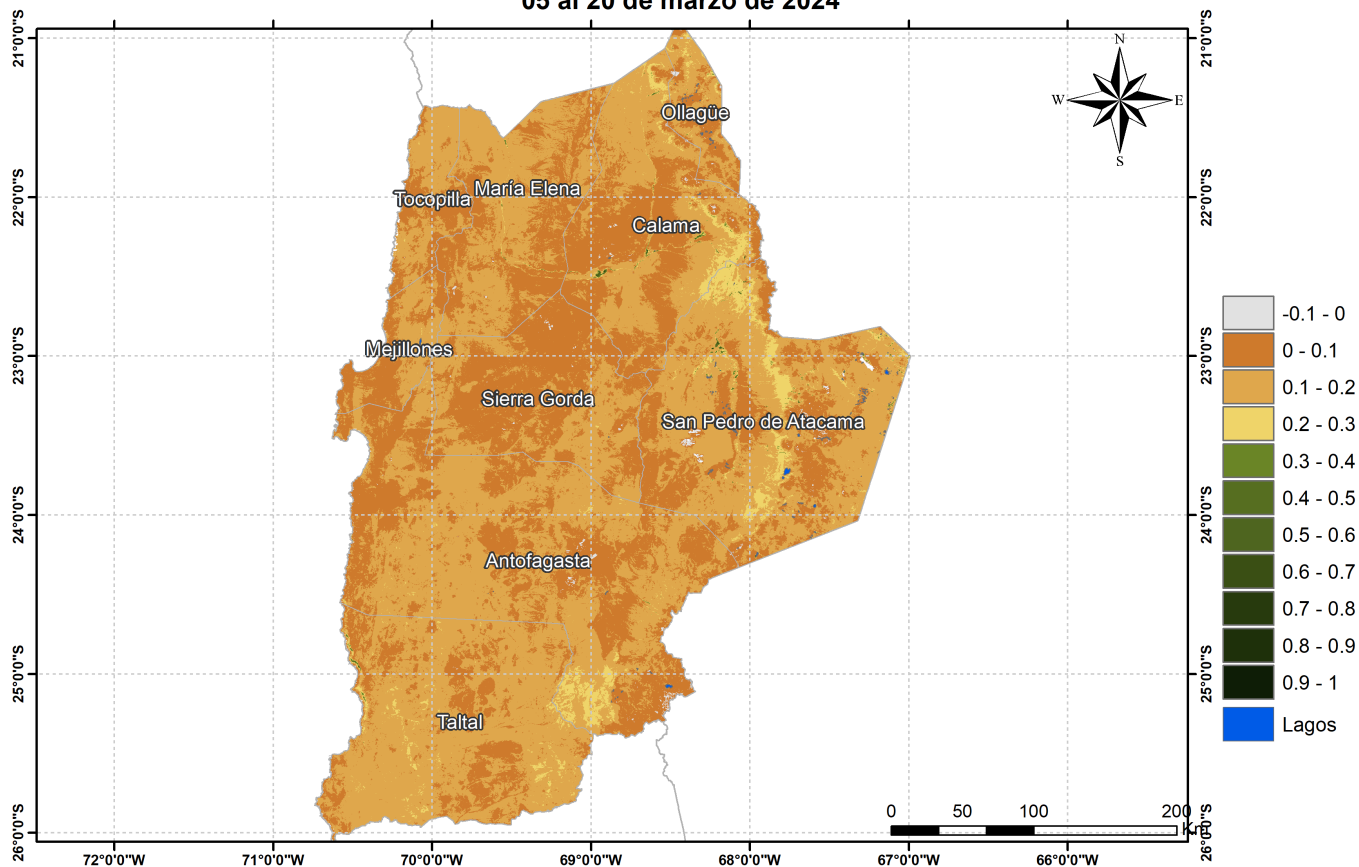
05 al 20 de marzo de 2024

21°0'0"S
22°0'0"S
23°0'0"S
24°0'0"S
25°0'0"S
26°0'0"S

21°0'0"S
22°0'0"S
23°0'0"S
24°0'0"S
25°0'0"S
26°0'0"S

N
W
E
S

Ollagüe
Tocopilla
María Elena
Calama
Mejillones
Sierra Gorda
San Pedro de Atacama
Antofagasta
Taltal

| | |
|---|---|
| | -0.1 - 0 |
| | 0 - 0.1 |
| | 0.1 - 0.2 |
| | 0.2 - 0.3 |
| | 0.3 - 0.4 |
| | 0.4 - 0.5 |
| | 0.5 - 0.6 |
| | 0.6 - 0.7 |
| | 0.7 - 0.8 |
| | 0.8 - 0.9 |
| | 0.9 - 1 |
| | Lagos |

0 50 100 200
Km

72°0'0"W
71°0'0"W
70°0'0"W
69°0'0"W
68°0'0"W
67°0'0"W
66°0'0"W